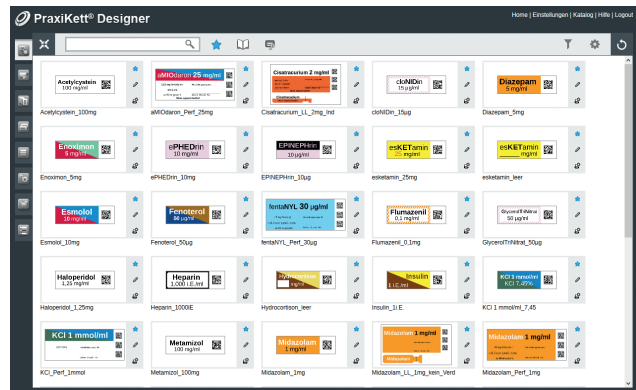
PraxiKett® Designer

Home | Einstellungen | Katalog | Hilfe | Logout

Acetylcystein
100 mg/ml

Acetylcystein_100mg

aMIOdaron 25 mg/ml

aMIOdaron_Perf_25mg

Cisatracurium 2 mg/ml

Cisatracurium_LL_2mg_Ind

cloNIDin
15 µg/ml

cloNIDin_15µg

Diazepam
5 mg/ml

Diazepam_5mg

Enoximon
5 mg/ml

Enoximon_5mg

ePHEDrin
10 mg/ml

ePHEDrin_10mg

EPINEPHrin
10 µg/ml

EPINEPHrin_10µg

esKETamin
25 mg/ml

esketamin_25mg

esKETamin
mg/ml

esketamin_leer

Esmolol
10 mg/ml

Esmolol_10mg

Fenoterol
50 µg/ml

Fenoterol_50µg

fentaNYL 30 µg/ml

fentaNYL_Perf_30µg

Flumazenil
0,1 mg/ml

Flumazenil_0,1mg

GlycerolTriNitrat
50 µg/ml

GlycerolTriNitrat_50µg

Haloperidol
1,25 mg/ml

Haloperidol_1,25mg

Heparin
1.000 I.E./ml

Heparin_1000IE

Hydrocortison
mg/ml

Hydrocortison_leer

Insulin
1 I.E./ml

Insulin_1I.E

KCl 1 mmol/ml
7,45%

KCl 1 mmol/ml_7,45

KCl 1 mmol/ml

KCl_Perf_1mmol

Metamizol
100 mg/ml

Metamizol_100mg

Midazolam
1 mg/ml

Midazolam_1mg

Midazolam 1 mg/ml

Midazolam_LL_1mg_kein_Verd

Midazolam 1 mg/ml

Midazolam_Perf_1mg